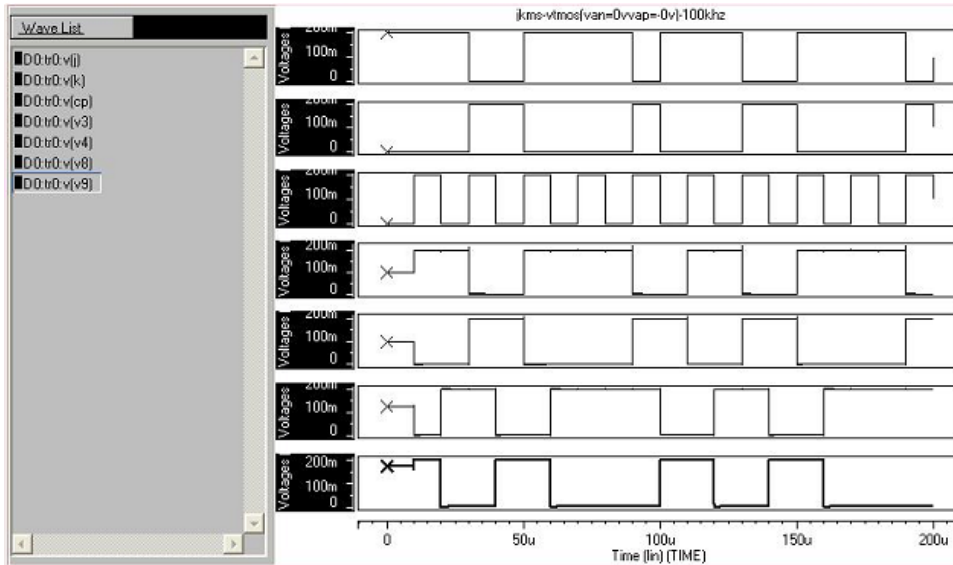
Wave List

D0:tr0:v(j)
D0:tr0:v(k)
D0:tr0:v(cp)
D0:tr0:v(v3)
D0:tr0:v(v4)
D0:tr0:v(v8)
D0:tr0:v(v9)

jkms-vtmos(van=0vvap=-0v)-100khz

Voltages
200m
100m
0

Voltages
200m
100m
0

Voltages
200m
100m
0

Voltages
200m
100m
0

Voltages
200m
100m
0

Voltages
200m
100m
0

Voltages
200m
100m
0

0 50u 100u 150u 200u
Time (lin) (TIME)